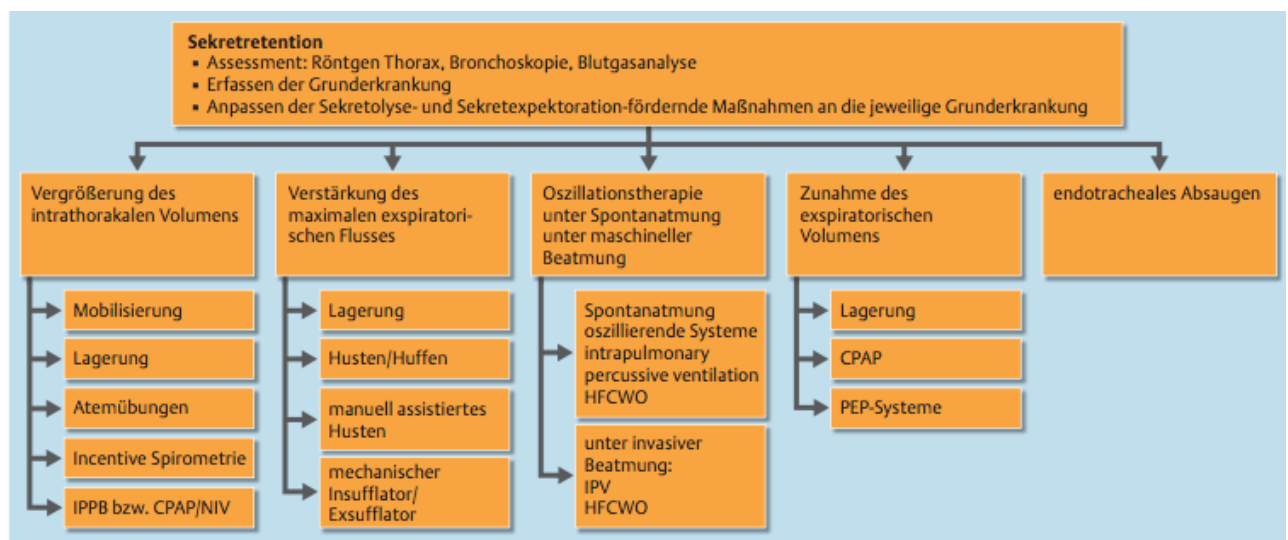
**Sekretretention**
- Assessment: Röntgen Thorax, Bronchoskopie, Blutgasanalyse
- Erfassen der Grunderkrankung
- Anpassen der Sekretolyse- und Sekretexpektoration-fördernde Maßnahmen an die jeweilige Grunderkrankung

Vergrößerung des intrathorakalen Volumens

Mobilisierung

Lagerung

Atemübungen

Incentive Spirometrie

IPPB bzw. CPAP/NIV

Verstärkung des maximalen exspiratorischen Flusses

Lagerung

Husten/Huffen

manuell assistiertes Husten

mechanischer Insufflator/ Exsufflator

Oszillationstherapie unter Spontanatmung unter maschineller Beatmung

Spontanatmung oszillierende Systeme intrapulmonary percussive ventilation HFCWO

unter invasiver Beatmung: IPV HFCWO

Zunahme des exspiratorischen Volumens

Lagerung

CPAP

PEP-Systeme

endotracheales Absaugen